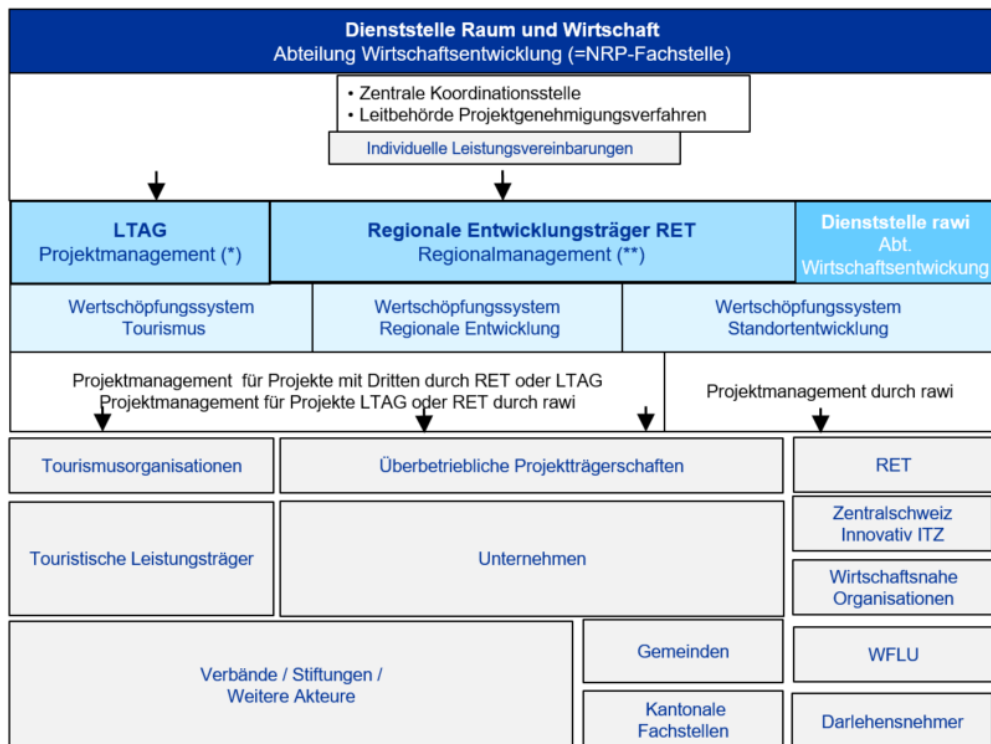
Dienststelle Raum und Wirtschaft
Abteilung Wirtschaftsentwicklung (=NRP-Fachstelle)

• Zentrale Koordinationsstelle
• Leitbehörde Projektgenehmigungsverfahren

Individuelle Leistungsvereinbarungen

LTAG
Projektmanagement (*)

Regionale Entwicklungsträger RET
Regionalmanagement (**)

Dienststelle rawi
Abt. Wirtschaftsentwickung

Wertschöpfungssystem Tourismus

Wertschöpfungssystem Regionale Entwicklung

Wertschöpfungssystem Standortentwicklung

Projektmanagement für Projekte mit Dritten durch RET oder LTAG
Projektmanagement für Projekte LTAG oder RET durch rawi

Projektmanagement durch rawi

Tourismusorganisationen

Überbetriebliche Projektträgerschaften

RET

Touristische Leistungsträger

Unternehmen

Zentralschweiz Innovativ ITZ

Wirtschaftsnahe Organisationen

Verbände / Stiftungen / Weitere Akteure

Gemeinden

WFLU

Kantonale Fachstellen

Darlehensnehmer